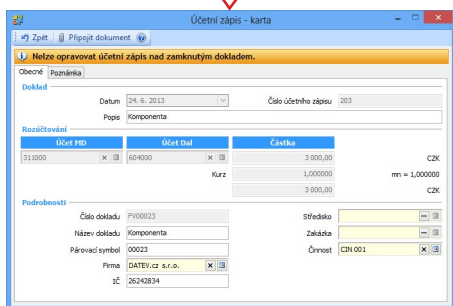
Účetní zápis - karta

Zpět | Připojit dokument

Nelze opravovat účetní zápis nad zamknutým dokladem.

Obecné | Poznámka

Doklad

Datum 24. 6. 2013

Číslo účetního zápisu 203

Popis Komponenta

Rozúčtování

| Účet MD | Účet Dal | Částka | |
|---|---|---|---|
| 311000 | 604000 | 3 000,00 | CZK |
| | Kurz | 1,000000 | mn = 1,000000 |
| | | 3 000,00 | CZK |

Podrobnosti

Číslo dokladu FV00023

Název dokladu Komponenta

Párovací symbol 00023

Firma DATEV.cz s.r.o.

IČ 26242834

Středisko

Zakázka

Činnost CIN 001